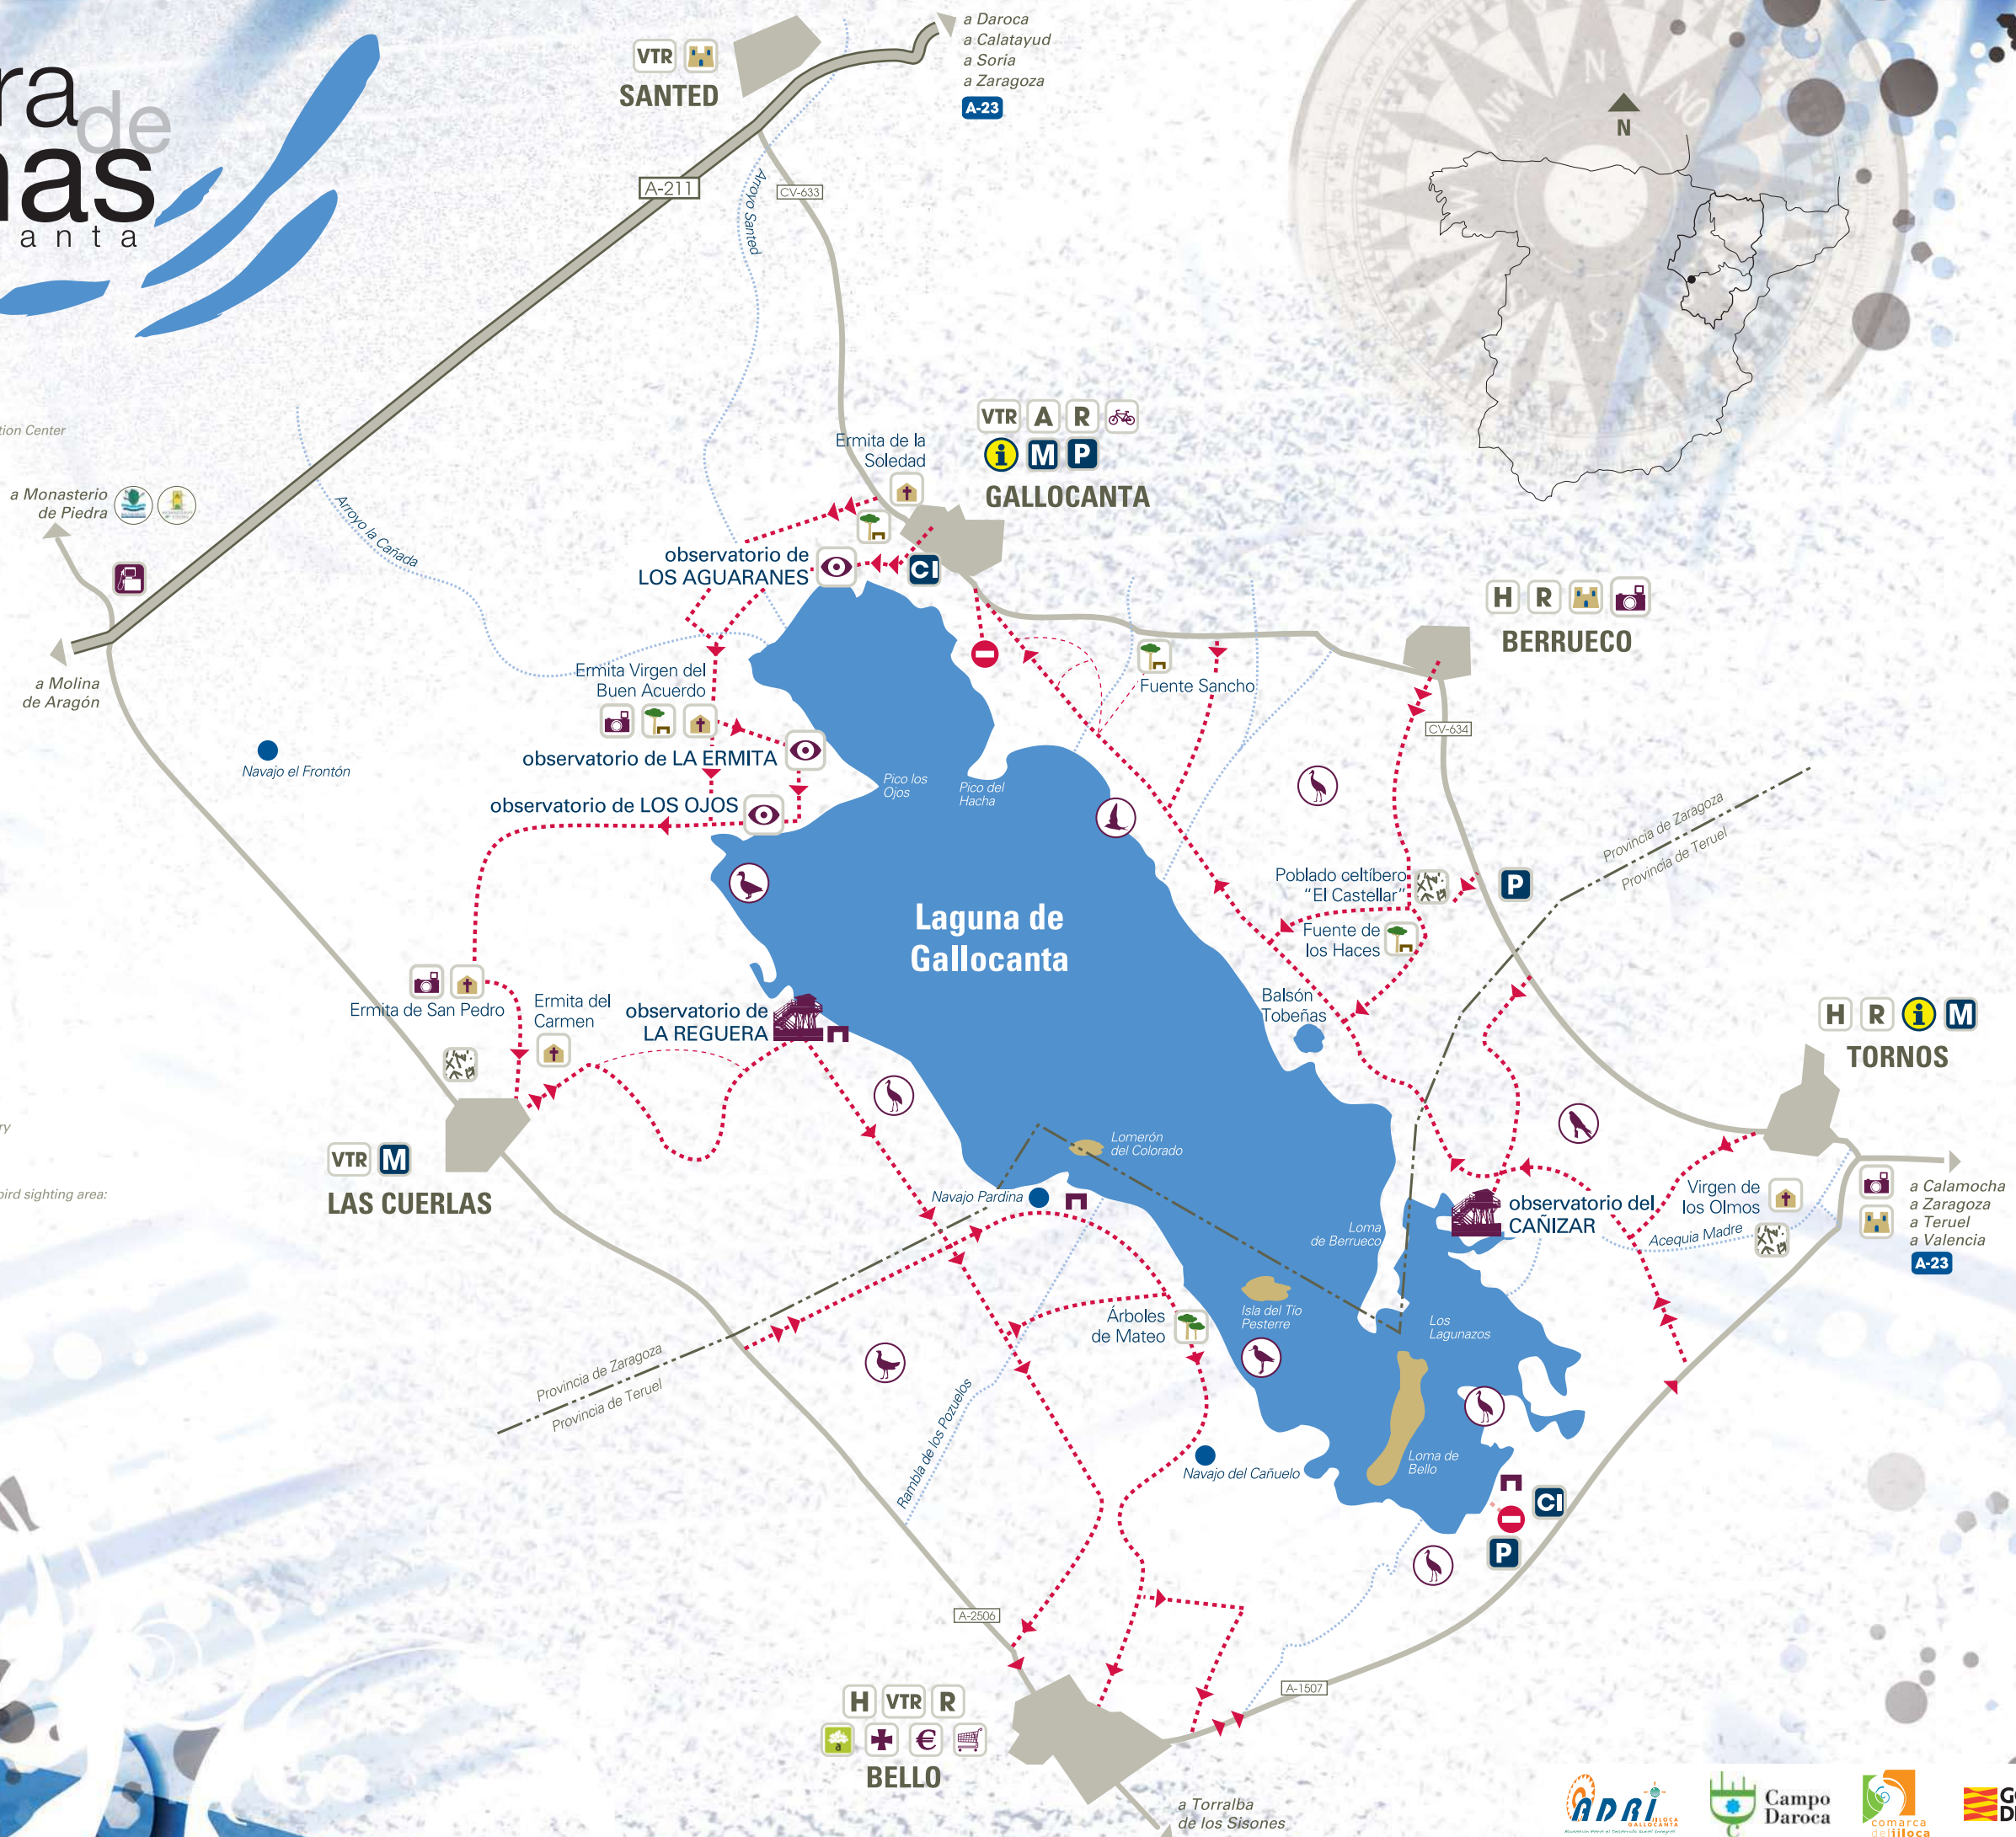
ra de
as
anta

a Daroca
a Calatayud
a Soria
a Zaragoza
A-23

VTR
SANTED

A-211
CV-633
Arroyo Santed

N

ion Center

a Monasterio de Piedra

Arroyo la Cañada

a Molina de Aragón

Navajo el Frontón

Ermita de la Soledad

VTR A R
M P
GALLOCANTA

observatorio de LOS AGUARANES

CI

H R
BERRUECO

Fuente Sancho

Ermita Virgen del Buen Acuerdo

observatorio de LA ERMITA

observatorio de LOS OJOS

Pico los Ojos

Pico del Hacha

CV-634

Provincia de Zaragoza
Provincia de Teruel

Poblado celtíbero "El Castellar"

P

Fuente de los Haces

Laguna de Gallocanta

Balsón Tobeñas

H R M
TORNOS

Ermita de San Pedro

Ermita del Carmen

observatorio de LA REGUERA

ry

VTR M
LAS CUERLAS

Lomerón del Colorado

bird sighting area:

Navajo Pardina

observatorio del CAÑIZAR

Virgen de los Olmos

Acequia Madre

a Calamocha
a Zaragoza
a Teruel
a Valencia
A-23

Loma de Berrueco

Isla del Tío Pesterre

Los Lagunazos

Árboles de Mateo

Provincia de Zaragoza
Provincia de Teruel

Rambla de los Pozuelos

Navajo del Cañuelo

Loma de Bello

CI
P

A-2506
A-1507

H VTR R
€
BELLO

a Torralba de los Sisones

ADRI GALLOCANTA

Campo Daroca

comarca del Jiloca